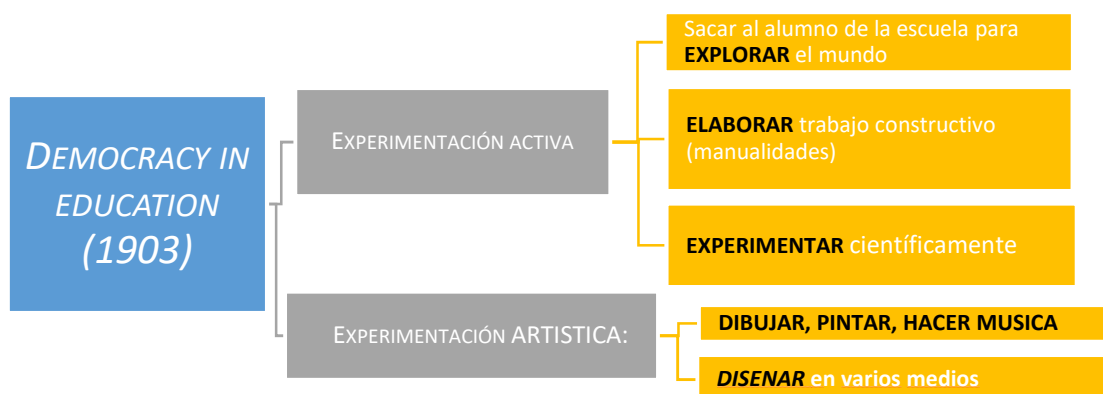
DEMOCRACY IN EDUCATION (1903)

EXPERIMENTACIÓN ACTIVA

Sacar al alumno de la escuela para EXPLORAR el mundo

ELABORAR trabajo constructivo (manualidades)

EXPERIMENTAR científicamente

EXPERIMENTACIÓN ARTISTICA:

DIBUJAR, PINTAR, HACER MUSICA

DISENAR en varios medios